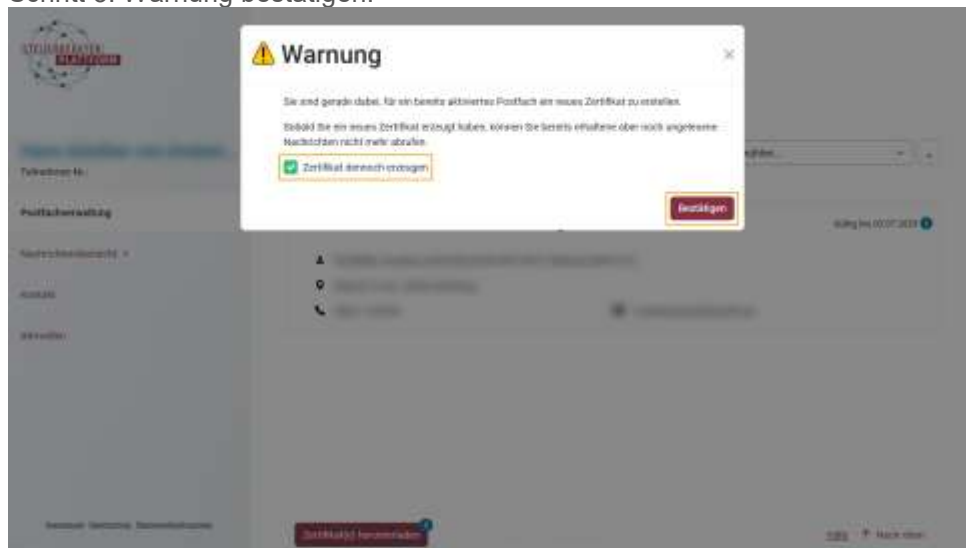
Schritt 5: Warnung bestätigen:

STEUERBERATER PLATTFORM

Warnung

×

Sie sind gerade dabei, für ein bereits aktiviertes Postfach ein neues Zertifikat zu erstellen.

Sobald Sie ein neues Zertifikat erzeugt haben, können Sie bereits erhaltene aber noch ungelesene Nachrichten nicht mehr abrufen.

Zertifikat dennoch erzeugen

Bestätigen

Teilnehmer-Nr.:

Postfachverwaltung

Nachrichtenübersicht

Kontakt

Aktuelles

gültig bis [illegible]

Zertifikat herunterladen

Impressum Datenschutz Barrierefreiheit

Hilfe Nach oben